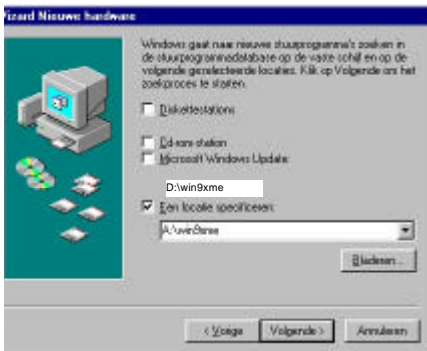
Wizard Nieuwe hardware

Windows gaat naar nieuwe stuurprogramma's zoeken in de stuurprogrammadatabase op de vaste schijf en op de volgende geselecteerde locaties. Klik op Volgende om het zoekproces te starten.

Diskettestations

Cd-rom-station

Microsoft Windows Update

D:\win9xme

Een locatie specificeren:

A:\win9xme

Bladeren...

< Vorige

Volgende >

Annuleren